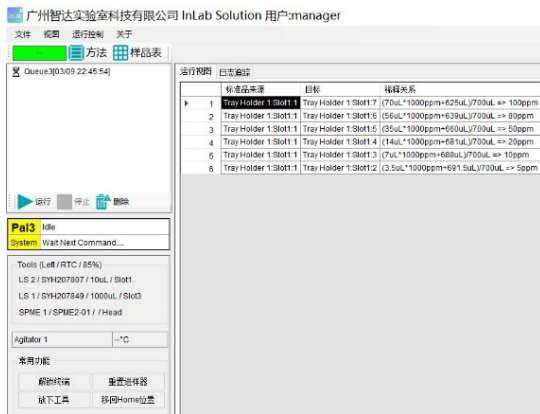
广州智达实验室科技有限公司 InLab Solution 用户:manager

文件 视图 运行控制 关于

-- 方法 样品表

Queue3[03/09 22:45:54]

运行 停止 删除

Pal3 Idle
System Wait Next Command....

Tools (Left / RTC / 85%)
LS 2 / SYH207807 / 10uL / Slot1
LS 1 / SYH207849 / 1000uL / Slot3
SPME 1 / SPME2-01 / / Head

Agitator 1 --°C

常用功能
解除待机 重置进样器
放下工具 移回Home位置

运行视图 日志追踪

| | | 标准品来源 | 目标 | 稀释关系 |
|---|---|---|---|---|
| ▸ | 1 | Tray Holder 1:Slot1:1 | Tray Holder 1:Slot1:7 | (70uL*1000ppm+625uL)/700uL => 100ppm |
| | 2 | Tray Holder 1:Slot1:1 | Tray Holder 1:Slot1:6 | (56uL*1000ppm+639uL)/700uL => 80ppm |
| | 3 | Tray Holder 1:Slot1:1 | Tray Holder 1:Slot1:5 | (35uL*1000ppm+660uL)/700uL => 50ppm |
| | 4 | Tray Holder 1:Slot1:1 | Tray Holder 1:Slot1:4 | (14uL*1000ppm+681uL)/700uL => 20ppm |
| | 5 | Tray Holder 1:Slot1:1 | Tray Holder 1:Slot1:3 | (7uL*1000ppm+688uL)/700uL => 10ppm |
| | 6 | Tray Holder 1:Slot1:1 | Tray Holder 1:Slot1:2 | (3.5uL*1000ppm+691.5uL)/700uL => 5ppm |